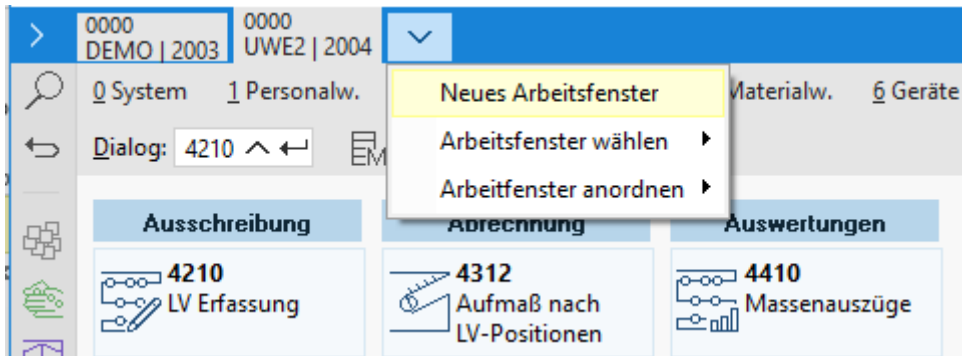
0000
DEMO | 2003

0000
UWE2 | 2004

0 System   1 Personalw.   Materialw.   6 Geräte

Neues Arbeitsfenster
Arbeitsfenster wählen
Arbeitfenster anordnen

Dialog: 4210

Ausschreibung
4210
LV Erfassung

Abrechnung
4312
Aufmaß nach LV-Positionen

Auswertungen
4410
Massenauszüge